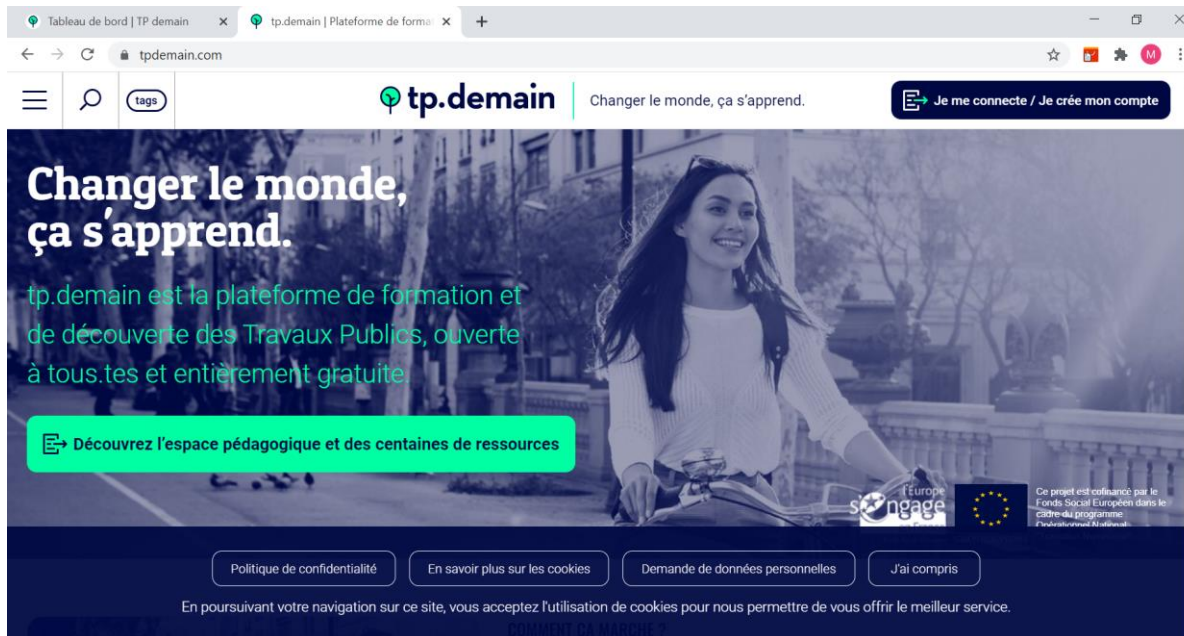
Tableau de bord | TP demain ×
tp.demain | Plateforme de forma ×
+

tpdemain.com

tags

tp.demain

Changer le monde, ça s'apprend.

Je me connecte / Je crée mon compte

Changer le monde, ça s'apprend.

tp.demain est la plateforme de formation et de découverte des Travaux Publics, ouverte à tous.tes et entièrement gratuite.

Découvrez l'espace pédagogique et des centaines de ressources

L'Europe s'engage

Ce projet est cofinancé par le Fonds Social Européen dans le cadre du programme Opérationnel National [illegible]

Politique de confidentialité
En savoir plus sur les cookies
Demande de données personnelles
J'ai compris

En poursuivant votre navigation sur ce site, vous acceptez l'utilisation de cookies pour nous permettre de vous offrir le meilleur service.

COMMENT ÇA MARCHE ?